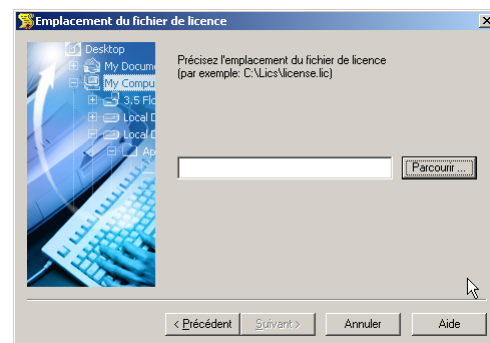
Emplacement du fichier de licence

Desktop
My Docume
My Compu
3,5 Flo
Local D
Local D
Ap

Précisez l'emplacement du fichier de licence
(par exemple: C:\Lics\license.lic)

Parcourir ...

< Précédent
Suivant >
Annuler
Aide